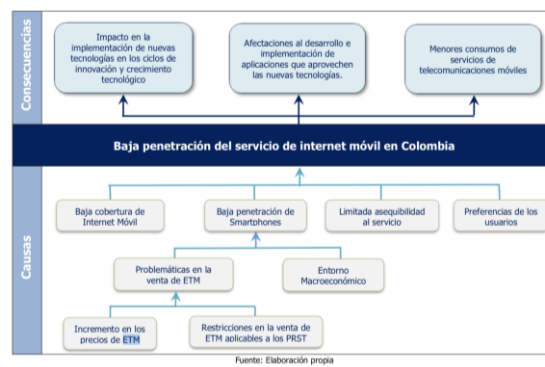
Consecuencias

Impacto en la implementación de nuevas tecnologías en los ciclos de innovación y crecimiento tecnológico

Afectaciones al desarrollo e implementación de aplicaciones que aprovechen las nuevas tecnologías.

Menores consumos de servicios de telecomunicaciones móviles

Baja penetración del servicio de internet móvil en Colombia

Causas

Baja cobertura de Internet Móvil

Baja penetración de Smartphones

Limitada asequibilidad al servicio

Preferencias de los usuarios

Problemáticas en la venta de ETM

Entorno Macroeconómico

Incremento en los precios de ETM

Restricciones en la venta de ETM aplicables a los PRST

Fuente: Elaboración propia